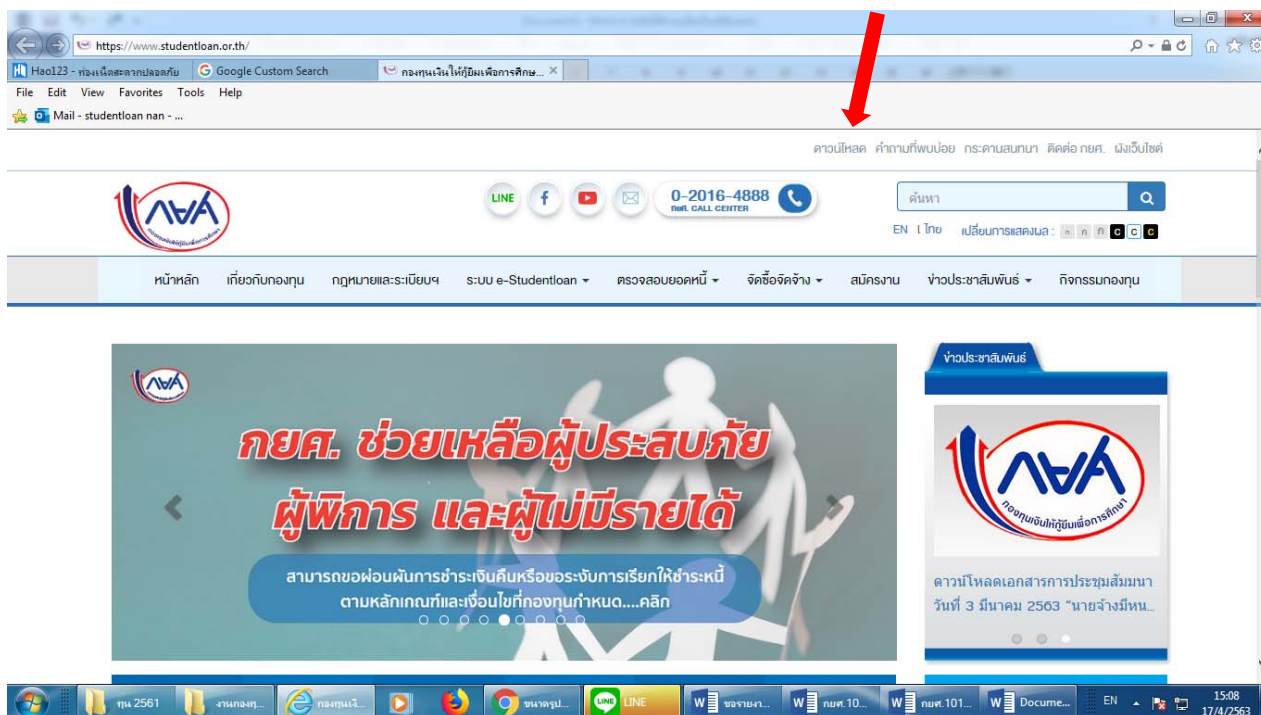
https://www.studentloan.or.th/

Hao123 - ท่องเน็ตสะดวกปลอดภัย | Google Custom Search | กองทุนเงินให้กู้ยืมเพื่อการศึกษ...

File Edit View Favorites Tools Help

Mail - studentloan nan - ...

ดาวน์โหลด คำถามที่พบบ่อย กระดานสนทนา ติดต่อ กยศ. ผังเว็บไซต์

LINE

0-2016-4888
กยศ. CALL CENTER

ค้นหา

EN | ไทย เปลี่ยนการแสดงผล : ก ก ก C C C

หน้าหลัก เกี่ยวกับกองทุน กฎหมายและระเบียบฯ ระบบ e-Studentloan ตรวจสอบยอดหนี้ จัดซื้อจัดจ้าง สมัครงาน ข่าวประชาสัมพันธ์ กิจกรรมกองทุน

กยศ. ช่วยเหลือผู้ประสบภัย ผู้พิการ และผู้ไม่มีรายได้

สามารถขอผ่อนผันการชำระเงินคืนหรือขอระงับการเรียกให้ชำระหนี้ ตามหลักเกณฑ์และเงื่อนไขที่กองทุนกำหนด....คลิก

ข่าวประชาสัมพันธ์

กองทุนเงินให้กู้ยืมเพื่อการศึกษา

ดาวน์โหลดเอกสารการประชุมสัมมนา วันที่ 3 มีนาคม 2563 "นายจ้างมีหน...

ทุน 2561 | งานกองทุ... | กองทุนเงิ... | ขนาดรูป... | LINE | ขอรายงา... | กยศ.10... | กยศ.101... | Docume...

EN 15:08 17/4/2563